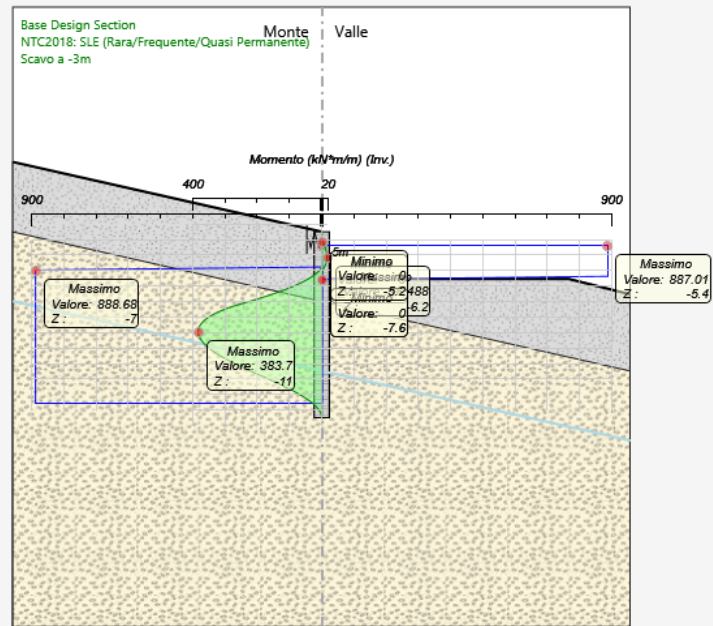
Base Design Section
NTC2018: SLE (Rara/Frequente/Quasi Permanente)
Scavo a -3m

Monte | Valle

Momento (kN*m/m) (Inv.)

900 400 20 900

Massimo
Valore: 888.68
Z: -7

Massimo
Valore: 383.7
Z: -11

Minimo
Valore: 0
Z: -5.2488

Minimo
Valore: 0
Z: -7.6

-6.2

Massimo
Valore: 887.01
Z: -5.4

5m